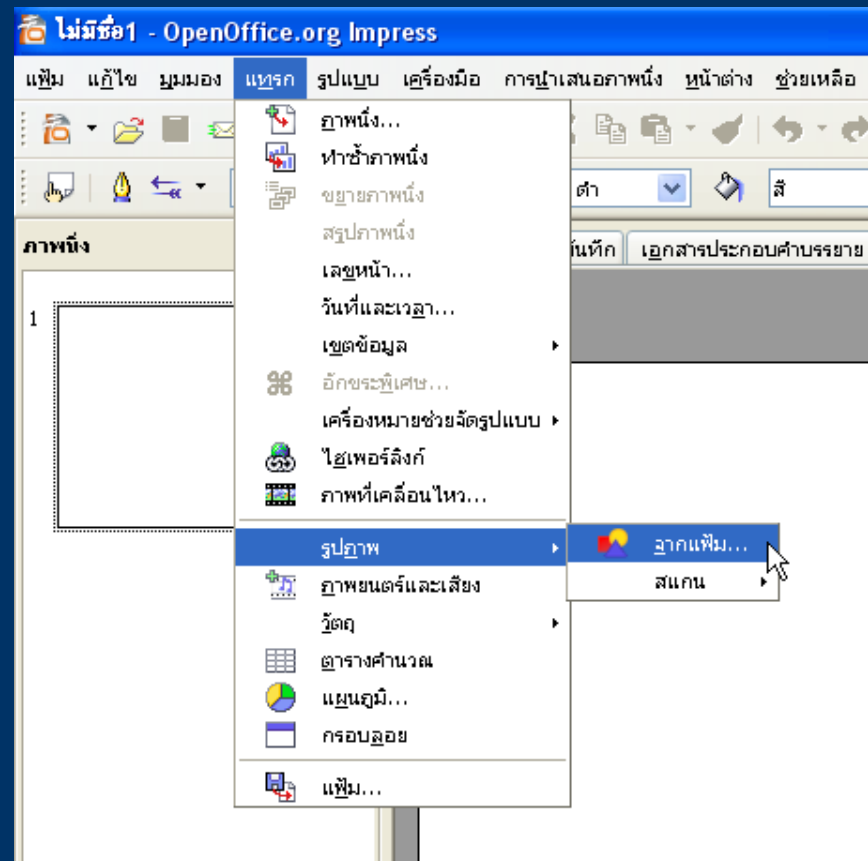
ไม่มีชื่อ1 - OpenOffice.org Impress

แฟ้ม แก้ไข มุมมอง แทรก รูปแบบ เครื่องมือ การนำเสนอภาพนิ่ง หน้าต่าง ช่วยเหลือ

ดำ
สี

ภาพนิ่ง
1

บันทึก
เอกสารประกอบคำบรรยาย

ภาพนิ่ง...
ทำซ้ำภาพนิ่ง
ขยายภาพนิ่ง
สรุปภาพนิ่ง
เลขหน้า...
วันที่และเวลา...
เขตข้อมูล
อักขระพิเศษ...
เครื่องหมายช่วยจัดรูปแบบ
ไฮเพอร์ลิงก์
ภาพที่เคลื่อนไหว...
รูปภาพ
ภาพยนตร์และเสียง
วัตถุ
ตารางคำนวณ
แผนภูมิ...
กรอบลอย
แฟ้ม...

จากแฟ้ม...
สแกน